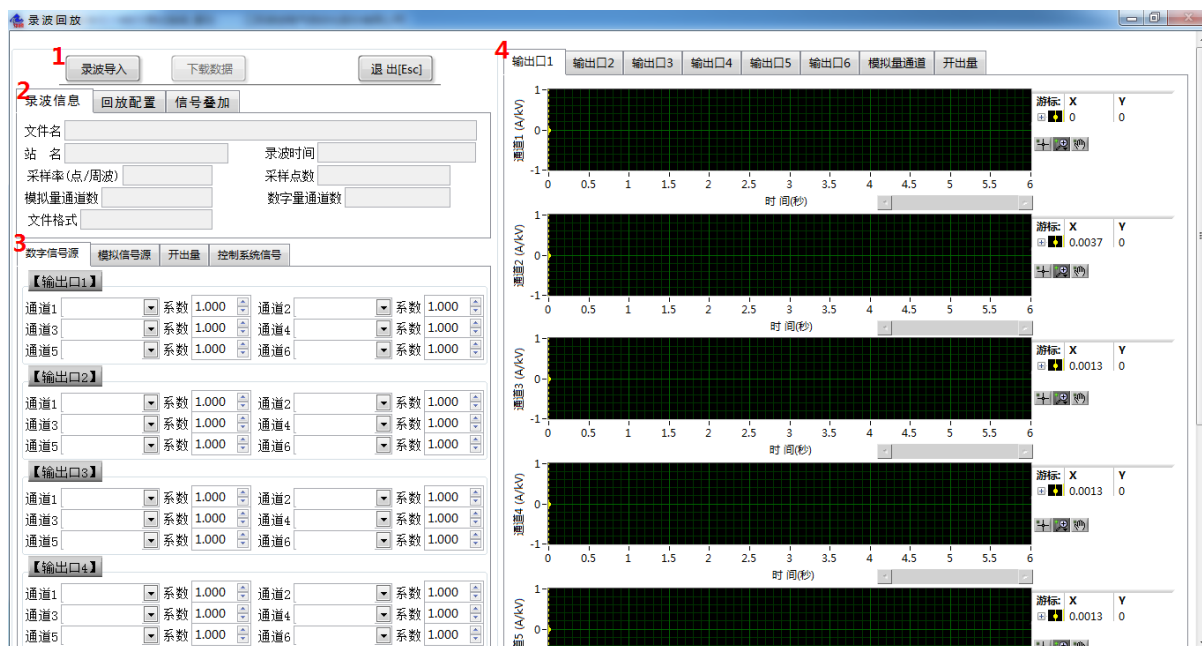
录波回放

1
录波导入
下载数据
退 出[Esc]

2
录波信息
回放配置
信号叠加

文件名
站 名
录波时间
采样率(点/周波)
采样点数
模拟量通道数
数字量通道数
文件格式

3
数字信号源
模拟信号源
开出量
控制系统信号

【输出口1】
通道1 系数 1.000 通道2 系数 1.000
通道3 系数 1.000 通道4 系数 1.000
通道5 系数 1.000 通道6 系数 1.000

【输出口2】
通道1 系数 1.000 通道2 系数 1.000
通道3 系数 1.000 通道4 系数 1.000
通道5 系数 1.000 通道6 系数 1.000

【输出口3】
通道1 系数 1.000 通道2 系数 1.000
通道3 系数 1.000 通道4 系数 1.000
通道5 系数 1.000 通道6 系数 1.000

【输出口4】
通道1 系数 1.000 通道2 系数 1.000
通道3 系数 1.000 通道4 系数 1.000
通道5 系数 1.000 通道6 系数 1.000

4
输出口1
输出口2
输出口3
输出口4
输出口5
输出口6
模拟量通道
开出量

通道1 (A/kV)
1
0
-1
0 0.5 1 1.5 2 2.5 3 3.5 4 4.5 5 5.5 6
时 间(秒)
游标: X Y
0 0

通道2 (A/kV)
1
0
-1
0 0.5 1 1.5 2 2.5 3 3.5 4 4.5 5 5.5 6
时 间(秒)
游标: X Y
0.0037 0

通道3 (A/kV)
1
0
-1
0 0.5 1 1.5 2 2.5 3 3.5 4 4.5 5 5.5 6
时 间(秒)
游标: X Y
0.0013 0

通道4 (A/kV)
1
0
-1
0 0.5 1 1.5 2 2.5 3 3.5 4 4.5 5 5.5 6
时 间(秒)
游标: X Y
0.0013 0

通道5 (A/kV)
1
0
游标: X Y
0.0013 0